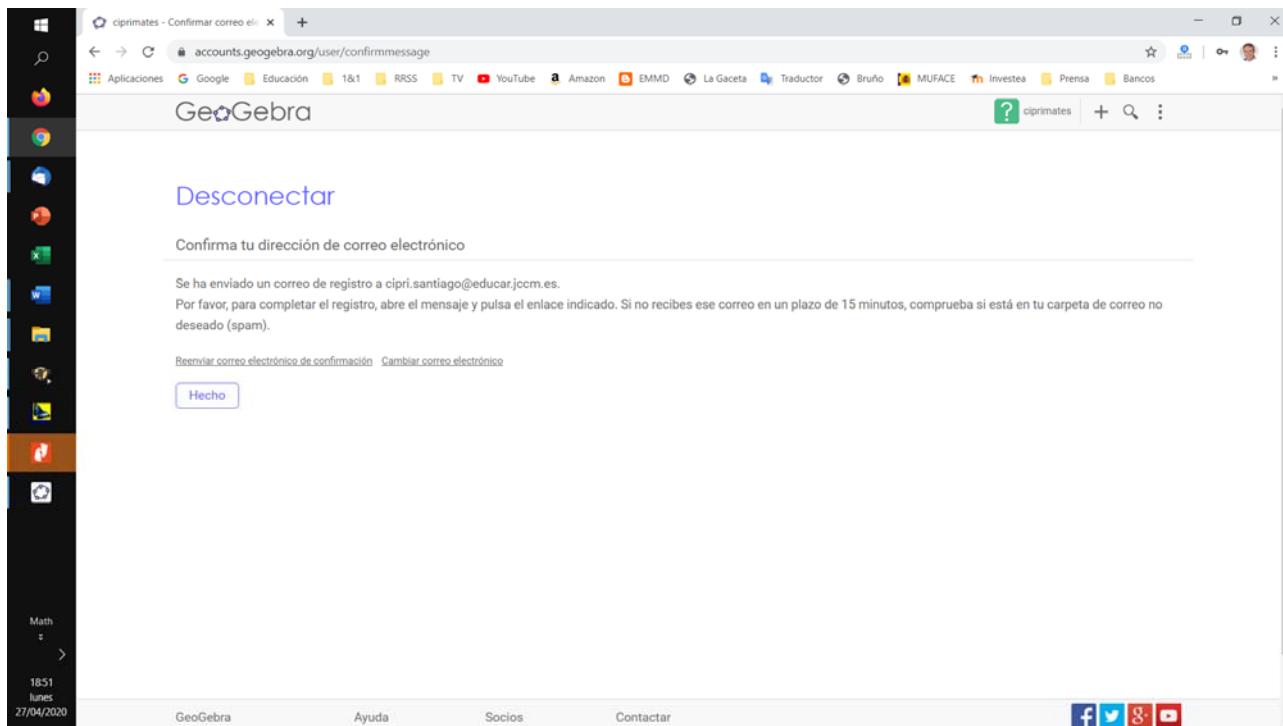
ciprimates - Confirmar correo ele ×

accounts.geogebra.org/user/confirmmessage

Aplicaciones Google Educación 1&1 RRSS TV YouTube Amazon EMMD La Gaceta Traductor Bruño MUFACE Investea Prensa Bancos

GeoGebra

ciprimates

Desconectar

Confirma tu dirección de correo electrónico

Se ha enviado un correo de registro a cipri.santiago@educar.jccm.es.
Por favor, para completar el registro, abre el mensaje y pulsa el enlace indicado. Si no recibes ese correo en un plazo de 15 minutos, comprueba si está en tu carpeta de correo no deseado (spam).

Reenviar correo electrónico de confirmación Cambiar correo electrónico

Hecho

Math

1851
lunes
27/04/2020

GeoGebra Ayuda Socios Contactar